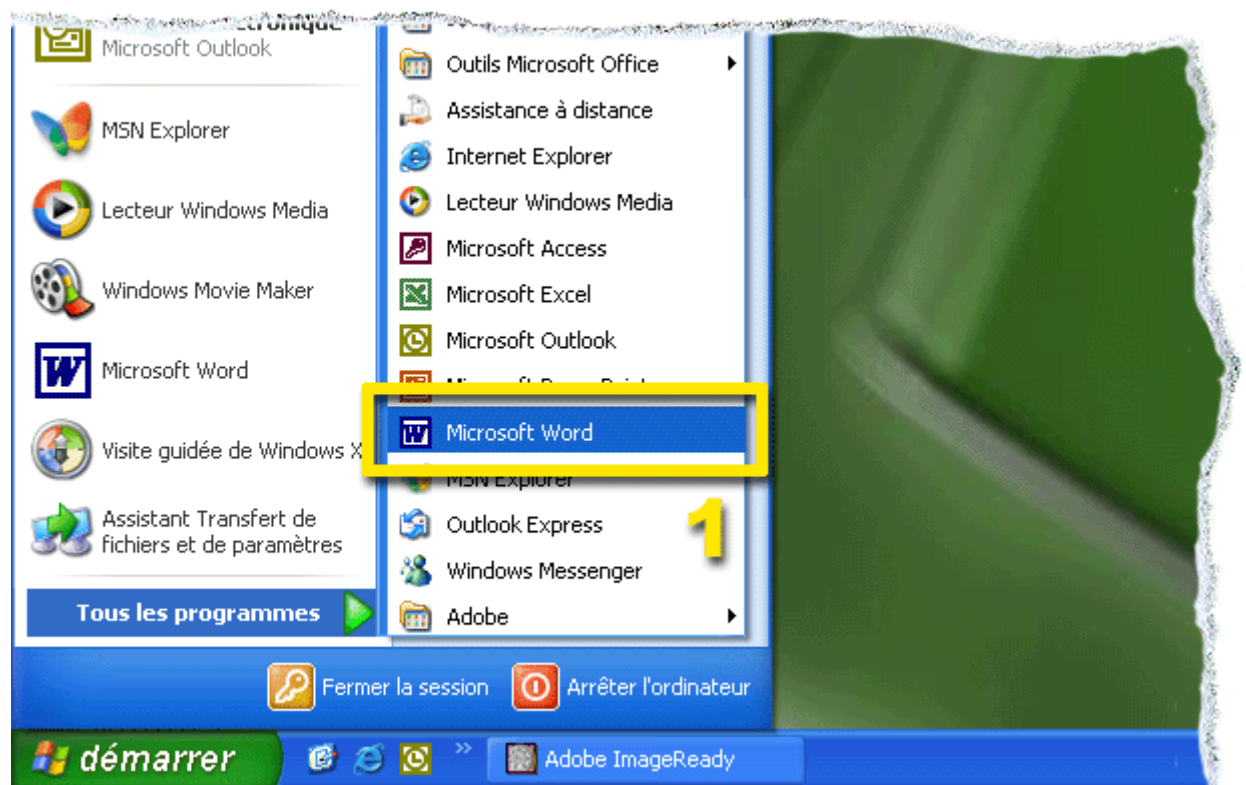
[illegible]électronique
Microsoft Outlook

MSN Explorer

Lecteur Windows Media

Windows Movie Maker

Microsoft Word

Visite guidée de Windows X

Assistant Transfert de fichiers et de paramètres

Tous les programmes

Outils Microsoft Office
Assistance à distance
Internet Explorer
Lecteur Windows Media
Microsoft Access
Microsoft Excel
Microsoft Outlook
Microsoft PowerPoint
Microsoft Word
MSN Explorer
Outlook Express
Windows Messenger
Adobe

1

Fermer la session
Arrêter l'ordinateur

démarrer
Adobe ImageReady